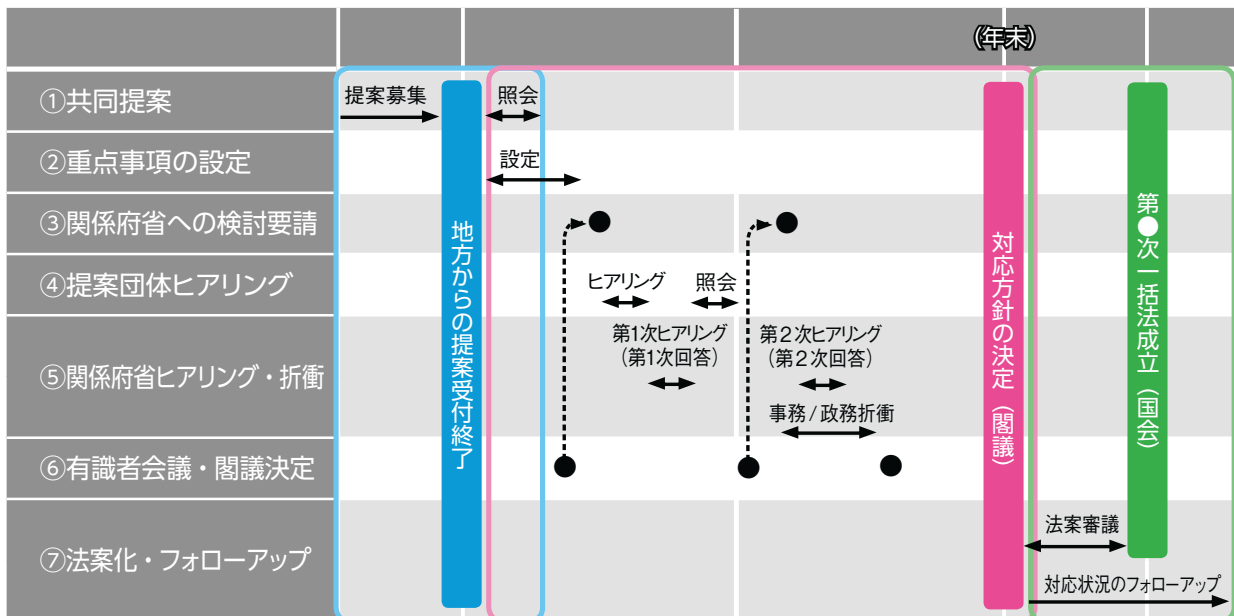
（年末）

①共同提案
②重点事項の設定
③関係府省への検討要請
④提案団体ヒアリング
⑤関係府省ヒアリング・折衝
⑥有識者会議・閣議決定
⑦法案化・フォローアップ

提案募集
地方からの提案受付終了
照会
設定
ヒアリング
照会
第1次ヒアリング（第1次回答）
第２次ヒアリング（第２次回答）
事務／政務折衝
対応方針の決定（閣議）
法案審議
第●次一括法成立（国会）
対応状況のフォローアップ